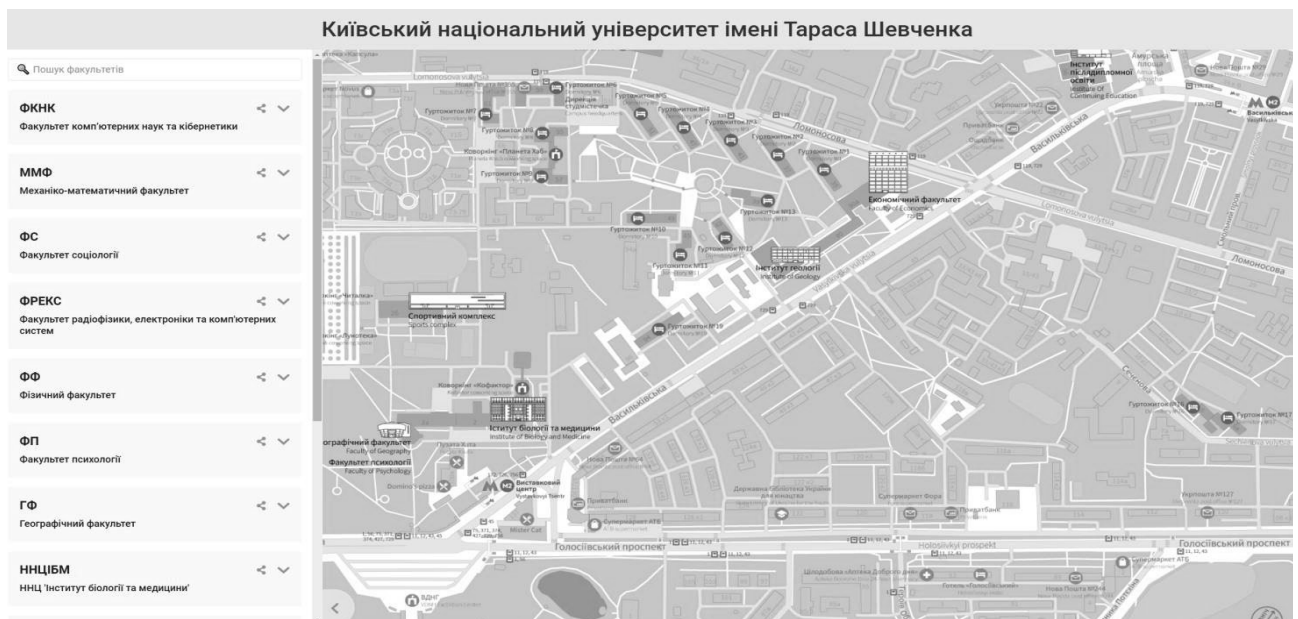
Київський національний університет імені Тараса Шевченка

Пошук факультетів

ФКНК
Факультет комп'ютерних наук та кібернетики

ММФ
Механіко-математичний факультет

ФС
Факультет соціології

ФРЕКС
Факультет радіофізики, електроніки та комп'ютерних систем

ФФ
Фізичний факультет

ФП
Факультет психології

ГФ
Географічний факультет

ННЦІБМ
ННЦ 'Інститут біології та медицини'

Ломоносова
Гуртожиток №7
Гуртожиток №8
Гуртожиток №5
Гуртожиток №4
Гуртожиток №3
Гуртожиток №1
Гуртожиток №2
Гуртожиток №6
Дирекція Студмістечка
Коворкінг «Планета Забо»
Гуртожиток №9
Гуртожиток №10
Гуртожиток №11
Гуртожиток №12
Гуртожиток №13
Гуртожиток №19
Гуртожиток №16
Гуртожиток №17
Гуртожиток №127
Інститут післядипломної освіти
Institute Of Continuing Education
Васильківська
Економічний факультет
Faculty of Economics
Інститут геології
Institute of Geology
Спортивний комплекс
Sports complex
Коворкінг «Кофактор»
Інститут біології та медицини
Institute of Biology and Medicine
Географічний факультет
Faculty of Geography
Факультет психології
Faculty of Psychology
Виставковий центр
Приватбанк
Супермаркет АТБ
Супермаркет Фора
Державна бібліотека України для юнацтва
Голосіївський проспект
Holosiivskyi prospekt
Нова Пошта №1
Нова Пошта №24
Готель «Голосіївський»
Master Cat
Domino's Pizza
ВДНГ